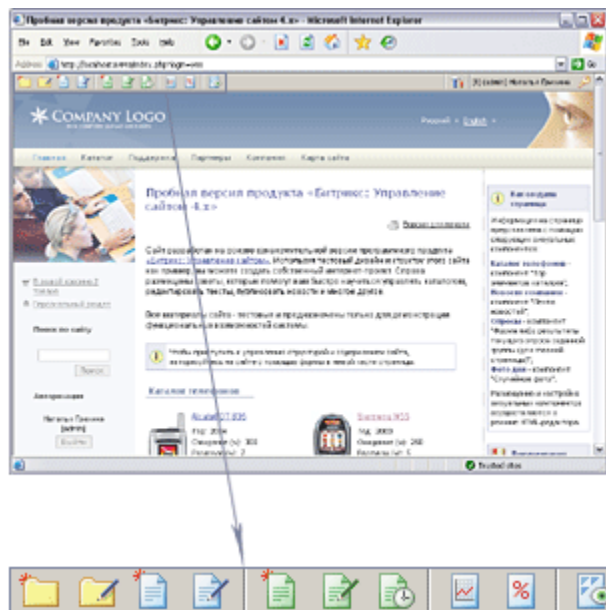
Пробная версия продукта «Битрикс: Управление сайтом 4.x» - Microsoft Internet Explorer

File Edit View Favorites Tools Help

Address http://localhost.a.net/index.php?login=yes

Go

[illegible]

COMPANY LOGO

Русский • English •

Главная Каталог Поддержка Партнеры Контакты Карта сайта

Пробная версия продукта «Битрикс: Управление сайтом 4.x»

Версия для печати

Сайт разработан на основе демонстрационной версии программного продукта «Битрикс: Управление сайтом». Используя тестовый дизайн и структуру этого сайта как пример, вы можете создать собственный интернет-проект. Сразу разработчики сайта, которые помогут вам быстро научиться управлять каталогом, редактировать тексты, публиковать новости и многое другое.

Все материалы сайта - тестовые и предназначены только для демонстрации функциональных возможностей системы.

Чтобы приступить к управлению структурой и содержанием сайта, авторизуйтесь на сайте с помощью формы в левой части страницы.

Каталог телефонов

Alcatel OT 835
Год: 2004
Ожидание (ч): 300
Разговор (ч): 2

Siemens M55
Год: 2003
Ожидание (ч): 250
Разговор (ч): 5

Как создана страница

Информационная страница представлена с помощью следующих визуальных компонентов:

Каталог телефонов - компонент "Топ элементов каталога";
Новости компании - компонент "Список новостей";
Опросы - компонент "Форма для результаты текущего опроса";
Фото дня - компонент "Случайное фото".

Размещение и настройка визуальных компонентов осуществляются в редакторе HTML-редактора.

Новый каталог 2 товаров
Персональный раздел

Поиск по сайту

Поиск

Авторизация

Наталья Грачева (admin)

Выйти

Trusted sites